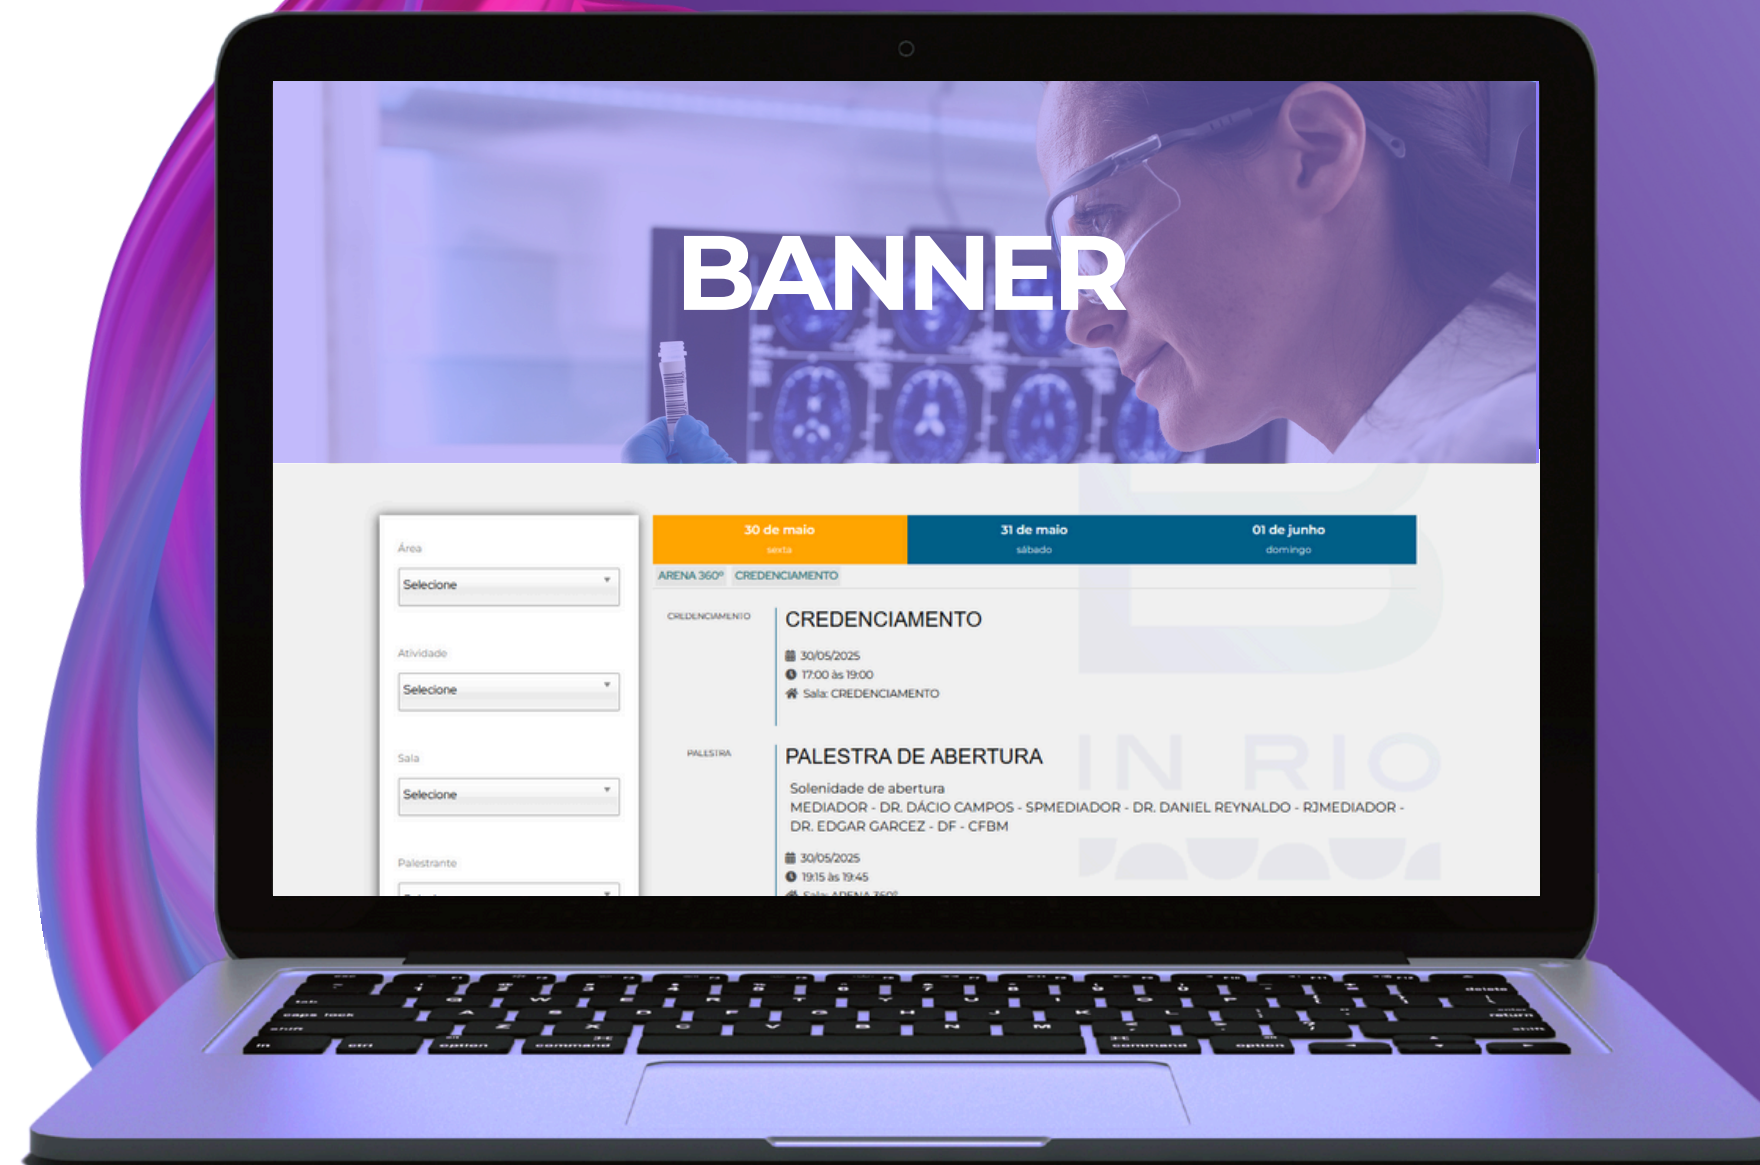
BANNER

Área
Selecione

Atividade
Selecione

Sala
Selecione

Palestrante
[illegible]

30 de maio
sexta

31 de maio
sábado

01 de junho
domingo

ARENA 360° CREDENCIAMENTO

CREDENCIAMENTO
CREDENCIAMENTO
30/05/2025
17:00 às 19:00
Sala: CREDENCIAMENTO

PALESTRA
PALESTRA DE ABERTURA
Solenidade de abertura
MEDIADOR - DR. DÁCIO CAMPOS - SPMEDIADOR - DR. DANIEL REYNALDO - RJMEDIADOR - DR. EDGAR GARCEZ - DF - CFBM
30/05/2025
19:15 às 19:45
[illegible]

IN RIO